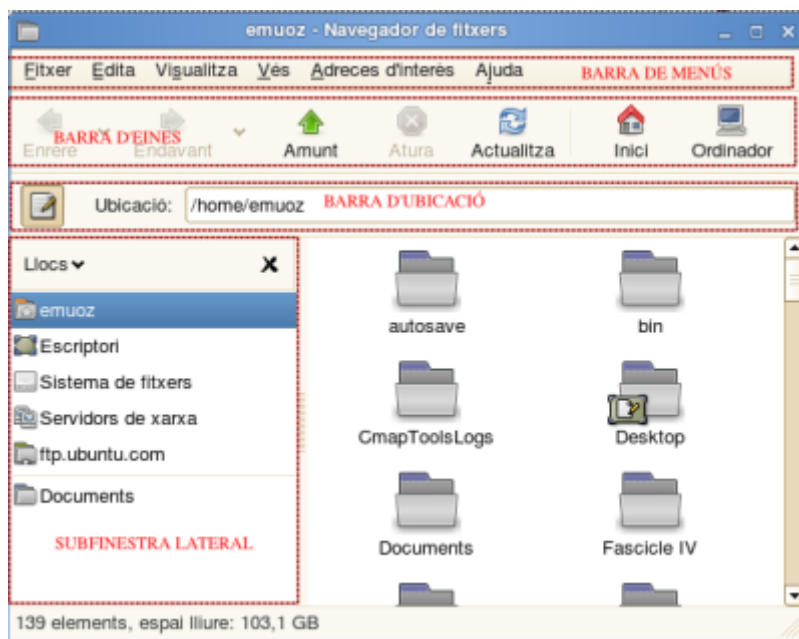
emuoz - Navegador de fitxers

Fitxer Edita Visualitza Vés Adreces d'interès Ajuda BARRA DE MENÚS

BARRA D'EINES
Enrere Endavant Amunt Atura Actualitza Inici Ordinador

Ubicació: /home/emuoz BARRA D'UBICACIÓ

Llocs

emuoz
Escriptori
Sistema de fitxers
Servidors de xarxa
ftp.ubuntu.com
Documents

SUBFINESTRA LATERAL

autosave
bin
CmapToolsLogs
Desktop
Documents
Fascicle IV

139 elements, espai lliure: 103,1 GB